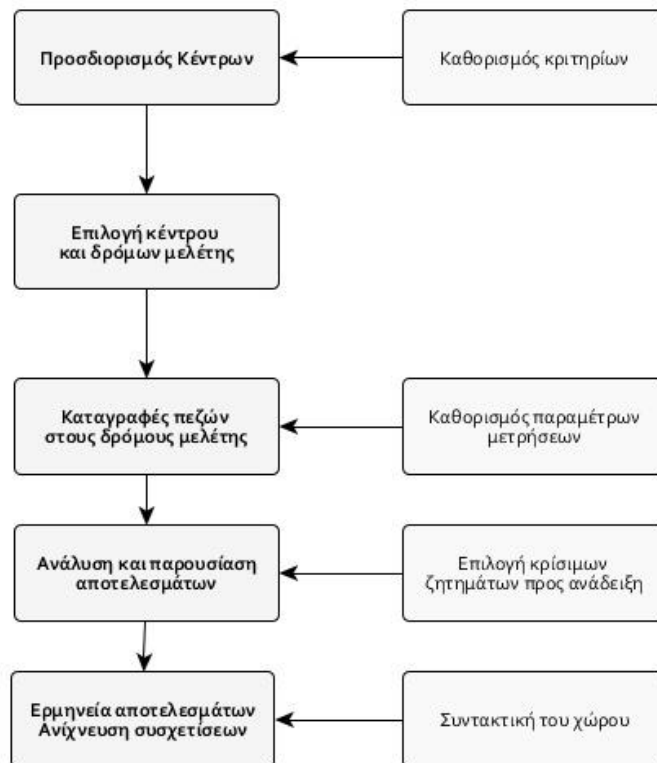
Προσδιορισμός Κέντρων

Καθορισμός κριτηρίων

Επιλογή κέντρου και δρόμων μελέτης

Καταγραφές πεζών στους δρόμους μελέτης

Καθορισμός παραμέτρων μετρήσεων

Ανάλυση και παρουσίαση αποτελεσμάτων

Επιλογή κρίσιμων ζητημάτων προς ανάδειξη

Ερμηνεία αποτελεσμάτων Ανίχνευση συσχετίσεων

Συντακτική του χώρου